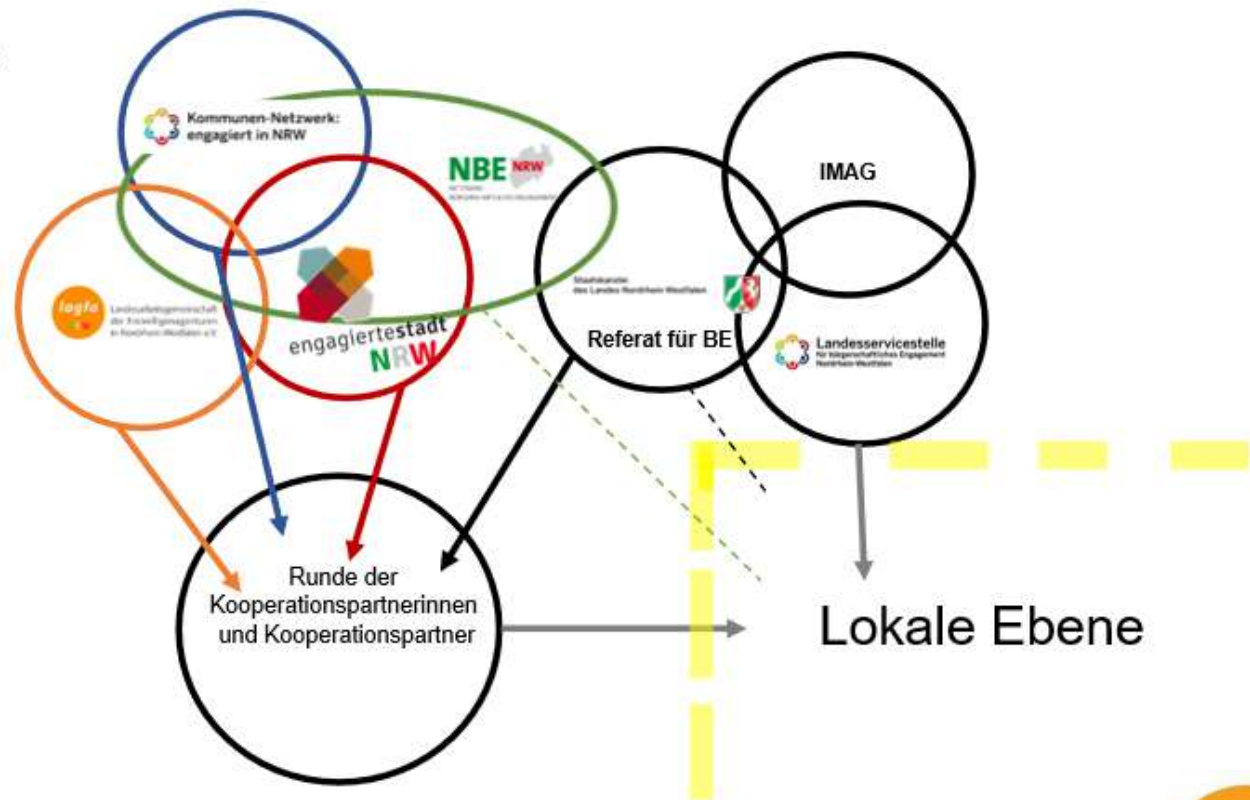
Kommunen-Netzwerk: engagiert in NRW

NBE NRW

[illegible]

IMAG

lagfa

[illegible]

engagiertestadt NRW

Staatskanzlei des Landes Nordrhein-Westfalen

Referat für BE

Landesservicestelle

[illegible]

Runde der Kooperationspartnerinnen und Kooperationspartner

Lokale Ebene